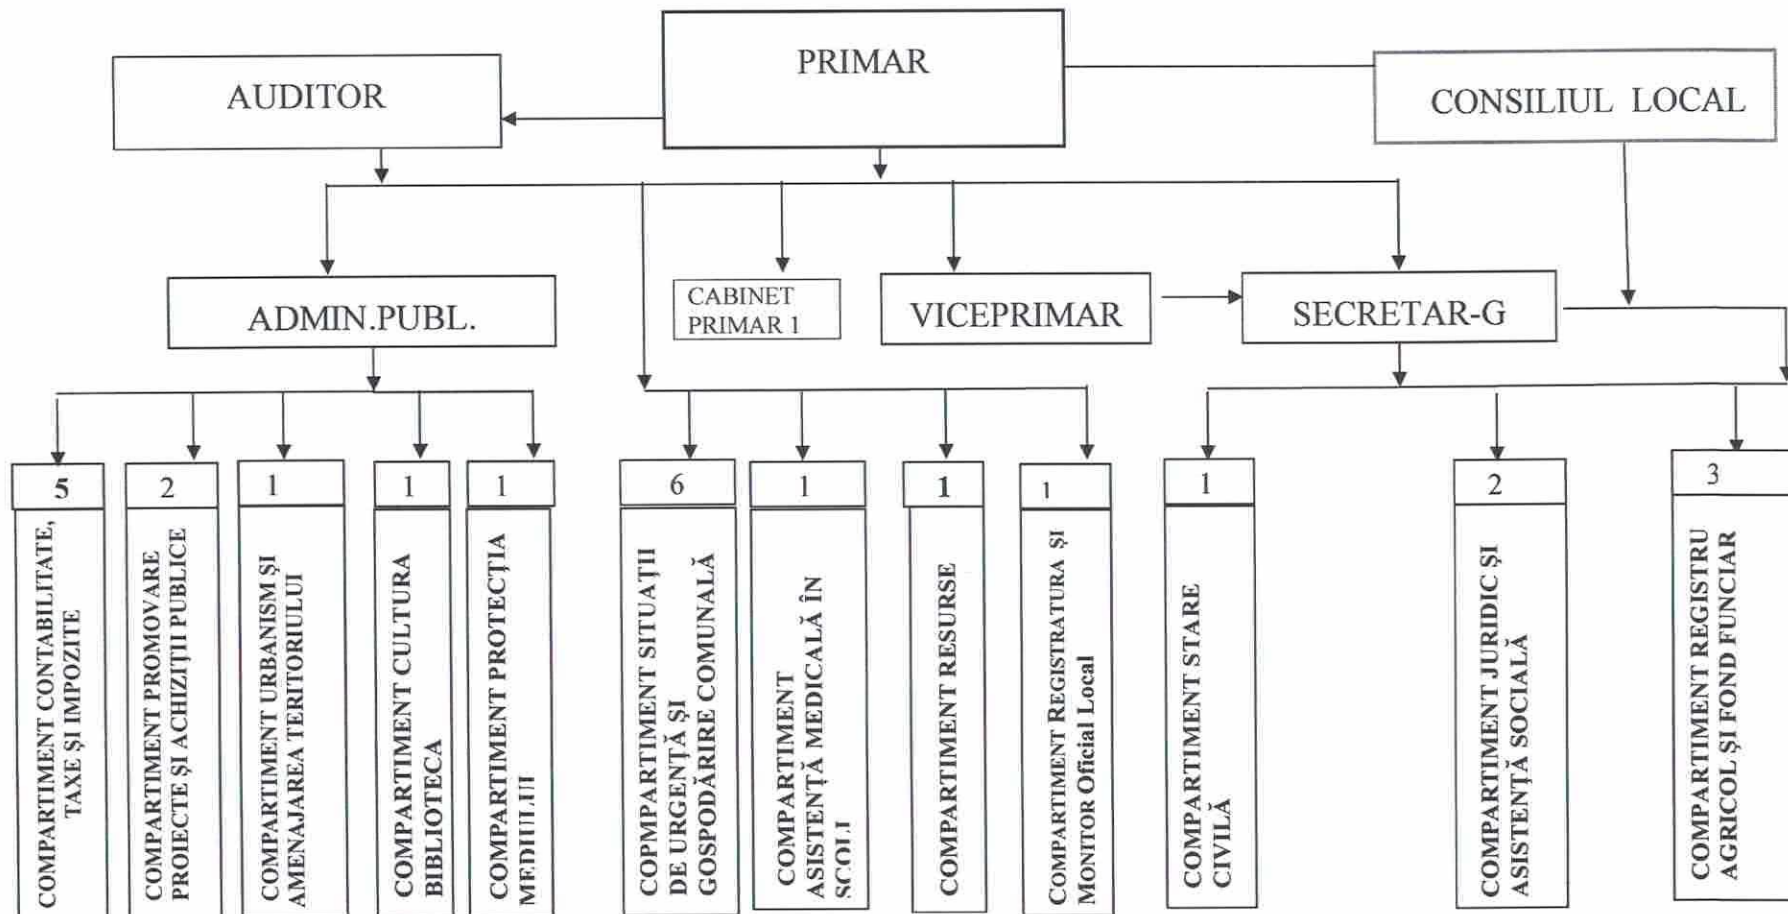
PRIMAR

AUDITOR

CONSILIUL LOCAL

ADMIN.PUBL.

CABINET PRIMAR 1

VICEPRIMAR

SECRETAR-G

5
COMPARTIMENT CONTABILITATE, TAXE ŞI IMPOZITE

2
COMPARTIMENT PROMOVARE PROIECTE ŞI ACHIZIŢII PUBLICE

1
COMPARTIMENT URBANISM ŞI AMENAJAREA TERITORIULUI

1
COMPARTIMENT CULTURA BIBLIOTECA

1
COMPARTIMENT PROTECŢIA MEDIULUI

6
COPMPARTIMENT SITUAŢII DE URGENŢĂ ŞI GOSPODĂRIRE COMUNALĂ

1
COMPARTIMENT ASISTENŢĂ MEDICALĂ ÎN SCOLI

1
COMPARTIMENT RESURSE

1
COMPARTIMENT REGISTRATURA ŞI MONITOR Oficial Local

1
COMPARTIMENT STARE CIVILĂ

2
COMPARTIMENT JURIDIC ŞI ASISTENŢĂ SOCIALĂ

3
COMPARTIMENT REGISTRU AGRICOL ŞI FOND FUNCIAR